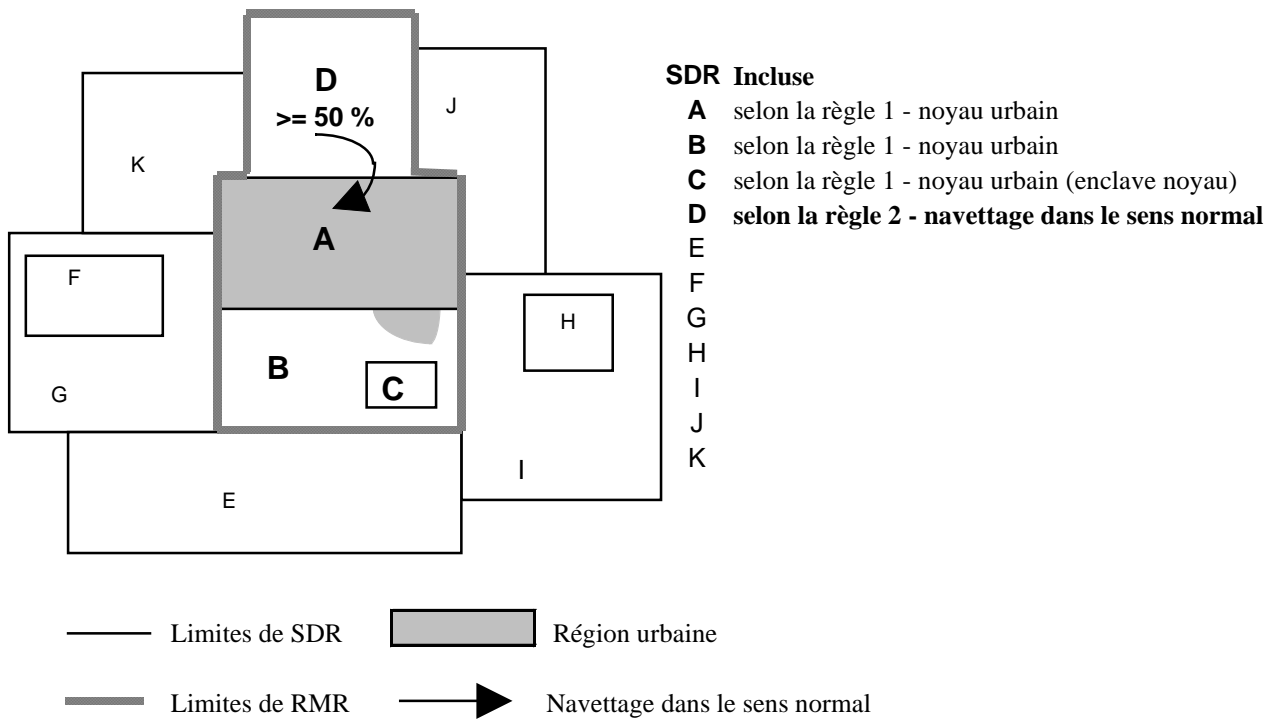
D
>= 50 %

J

K

A

F

H

B

C

G

I

E

| SDR | Incluse |
|---|---|
| A | selon la règle 1 - noyau urbain |
| B | selon la règle 1 - noyau urbain |
| C | selon la règle 1 - noyau urbain (enclave noyau) |
| D | **selon la règle 2 - navettage dans le sens normal** |
| E | |
| F | |
| G | |
| H | |
| I | |
| J | |
| K | |

Limites de SDR

Région urbaine

Limites de RMR

Navettage dans le sens normal